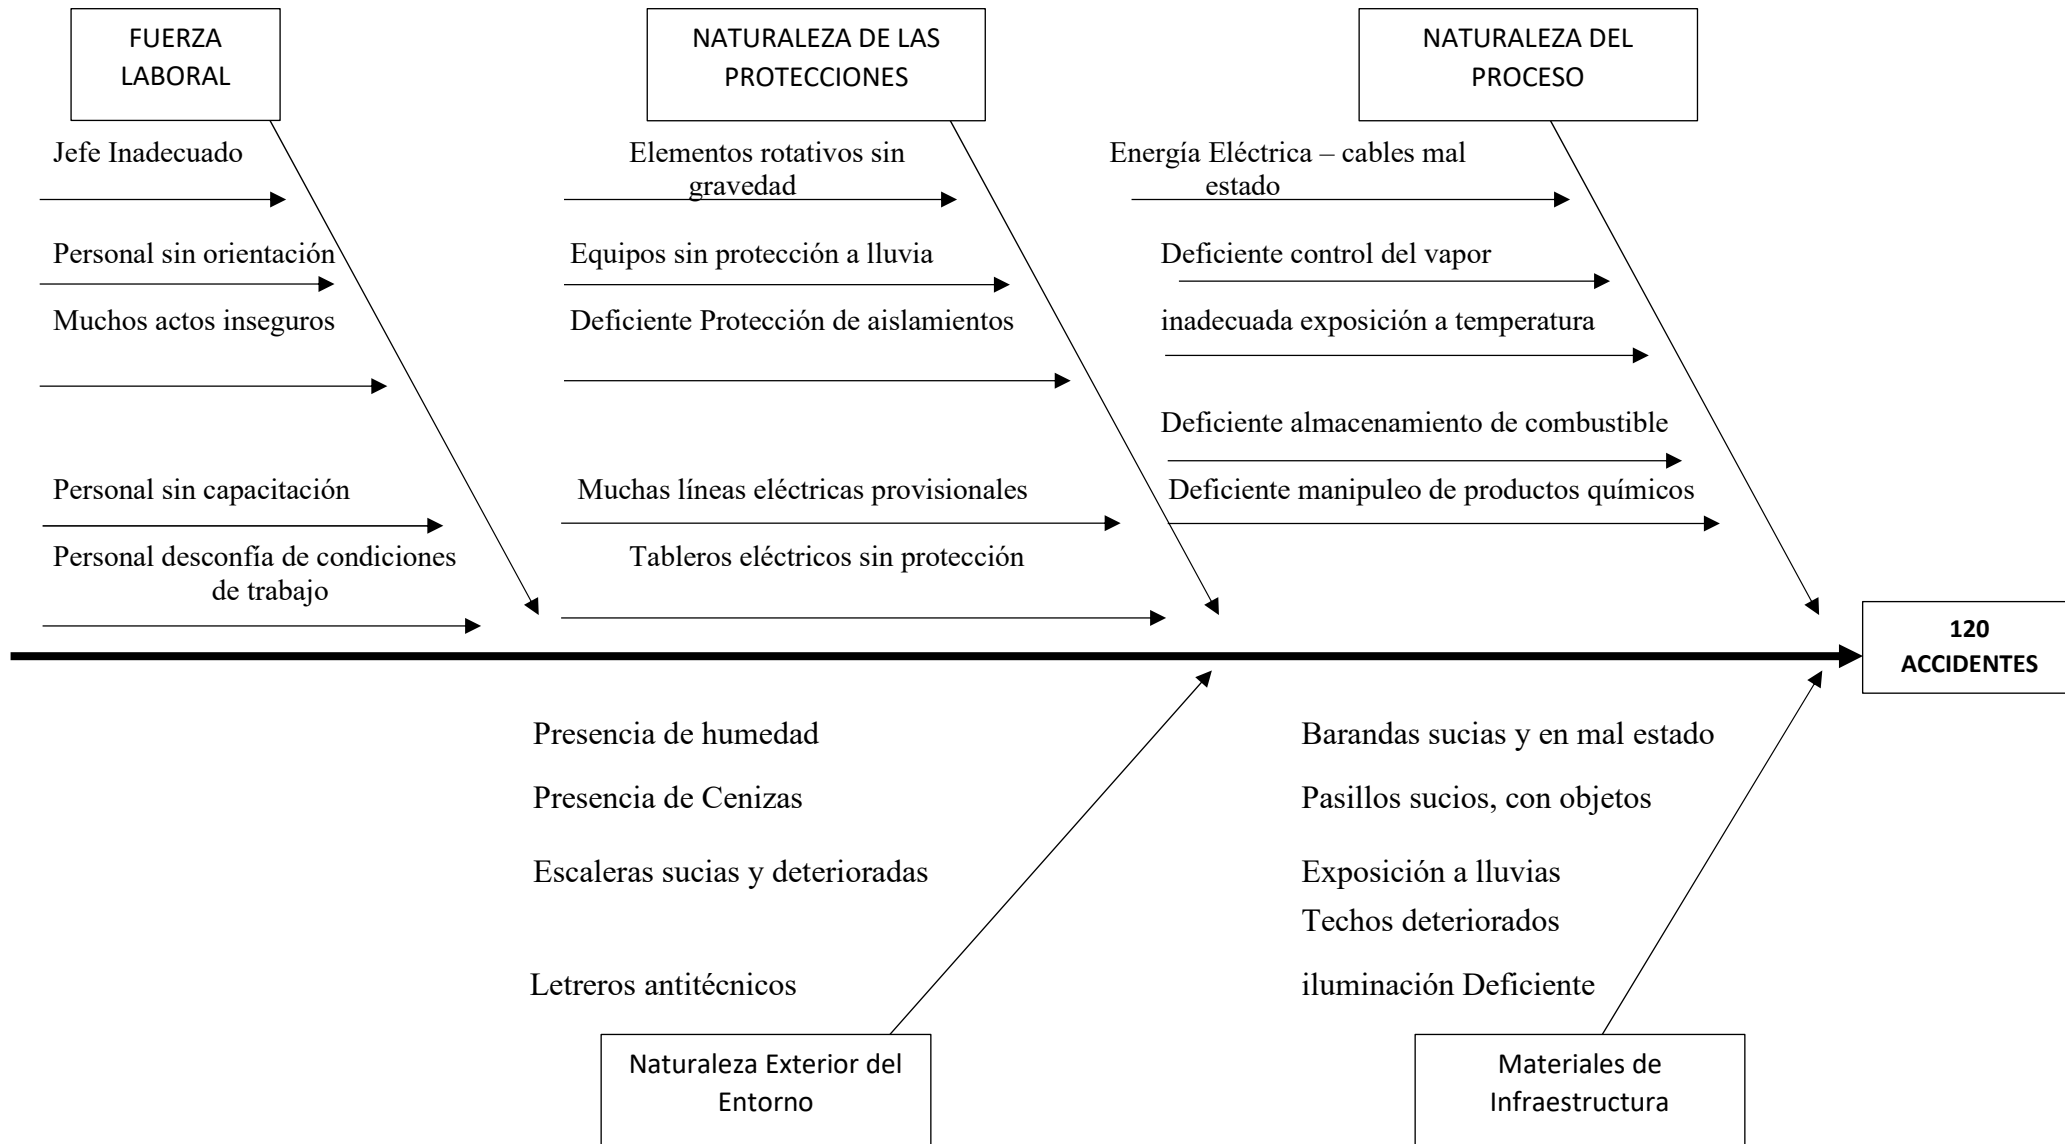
FUERZA LABORAL

Jefe Inadecuado

Personal sin orientación

Muchos actos inseguros

Personal sin capacitación

Personal desconfía de condiciones de trabajo

NATURALEZA DE LAS PROTECCIONES

Elementos rotativos sin gravedad

Equipos sin protección a lluvia

Deficiente Protección de aislamientos

Muchas líneas eléctricas provisionales

Tableros eléctricos sin protección

NATURALEZA DEL PROCESO

Energía Eléctrica – cables mal estado

Deficiente control del vapor

inadecuada exposición a temperatura

Deficiente almacenamiento de combustible

Deficiente manipuleo de productos químicos

120 ACCIDENTES

Presencia de humedad

Presencia de Cenizas

Escaleras sucias y deterioradas

Letreros antitécnicos

Naturaleza Exterior del Entorno

Barandas sucias y en mal estado

Pasillos sucios, con objetos

Exposición a lluvias

Techos deteriorados

iluminación Deficiente

Materiales de Infraestructura